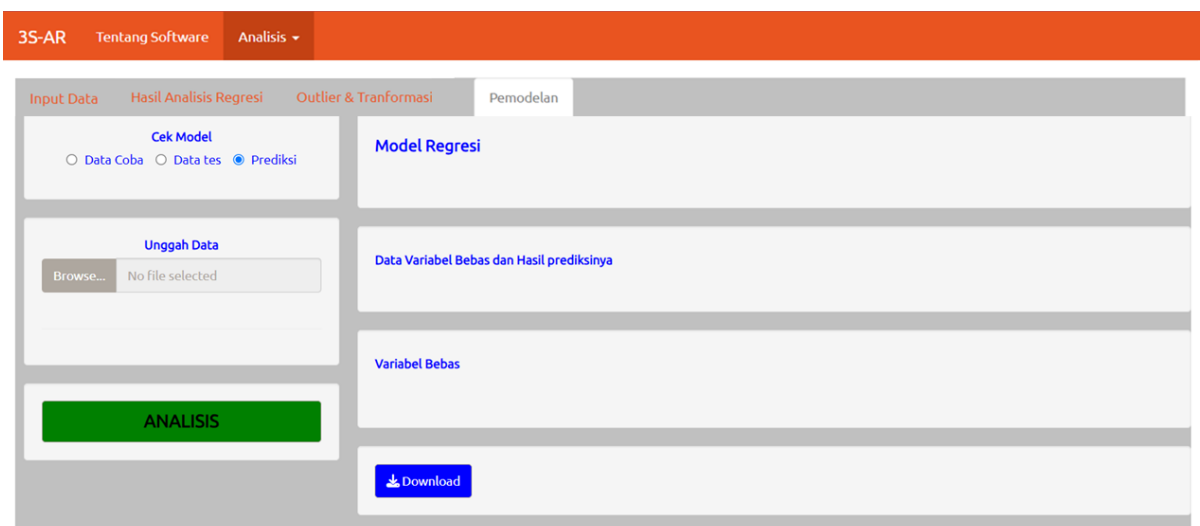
3S-AR Tentang Software Analisis ▾

Input Data Hasil Analisis Regresi Outlier & Tranformasi Pemodelan

Cek Model
○ Data Coba ○ Data tes ◉ Prediksi

Unggah Data
Browse... No file selected

ANALISIS

Model Regresi

Data Variabel Bebas dan Hasil prediksinya

Variabel Bebas

Download